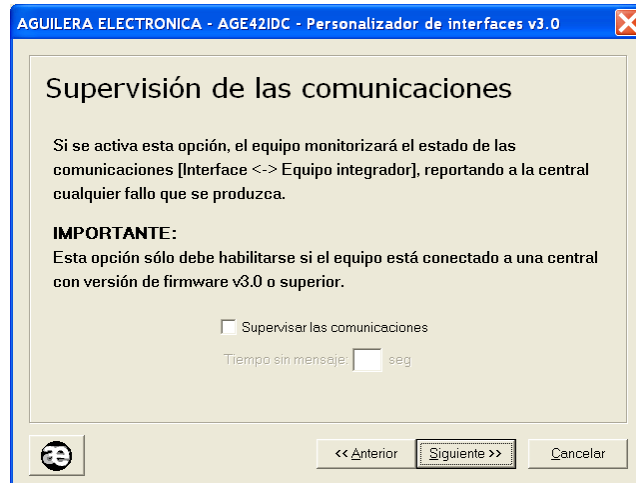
AGUILERA ELECTRONICA - AGE42IDC - Personalizador de interfaces v3.0

Supervisión de las comunicaciones

Si se activa esta opción, el equipo monitorizará el estado de las comunicaciones [Interface <-> Equipo integrador], reportando a la central cualquier fallo que se produzca.

IMPORTANTE:
Esta opción sólo debe habilitarse si el equipo está conectado a una central con versión de firmware v3.0 o superior.

Supervisar las comunicaciones

Tiempo sin mensaje: seg

æ

<< Anterior | Siguiente >> | Cancelar